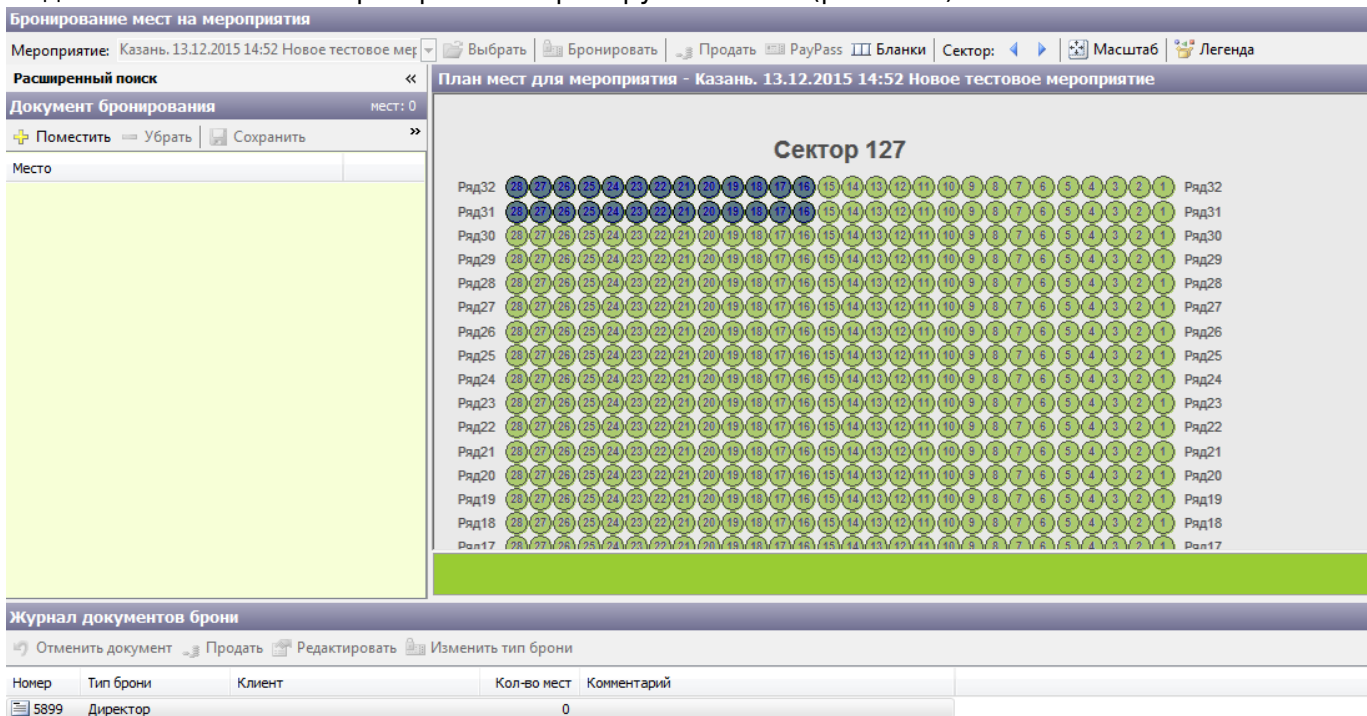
Бронирование мест на мероприятия

Мероприятие: Казань. 13.12.2015 14:52 Новое тестовое мер | Выбрать | Бронировать | Продать | PayPass | Бланки | Сектор: | Масштаб | Легенда

Расширенный поиск «

Документ бронирования мест: 0

Поместить | Убрать | Сохранить »

Место

План мест для мероприятия - Казань. 13.12.2015 14:52 Новое тестовое мероприятие

Сектор 127

| | | | | | | | | | | | | | | | | | | | | | | | | | | | | | |
|---|---|---|---|---|---|---|---|---|---|---|---|---|---|---|---|---|---|---|---|---|---|---|---|---|---|---|---|---|---|
| Ряд32 | 28 | 27 | 26 | 25 | 24 | 23 | 22 | 21 | 20 | 19 | 18 | 17 | 16 | 15 | 14 | 13 | 12 | 11 | 10 | 9 | 8 | 7 | 6 | 5 | 4 | 3 | 2 | 1 | Ряд32 |
| Ряд31 | 28 | 27 | 26 | 25 | 24 | 23 | 22 | 21 | 20 | 19 | 18 | 17 | 16 | 15 | 14 | 13 | 12 | 11 | 10 | 9 | 8 | 7 | 6 | 5 | 4 | 3 | 2 | 1 | Ряд31 |
| Ряд30 | 28 | 27 | 26 | 25 | 24 | 23 | 22 | 21 | 20 | 19 | 18 | 17 | 16 | 15 | 14 | 13 | 12 | 11 | 10 | 9 | 8 | 7 | 6 | 5 | 4 | 3 | 2 | 1 | Ряд30 |
| Ряд29 | 28 | 27 | 26 | 25 | 24 | 23 | 22 | 21 | 20 | 19 | 18 | 17 | 16 | 15 | 14 | 13 | 12 | 11 | 10 | 9 | 8 | 7 | 6 | 5 | 4 | 3 | 2 | 1 | Ряд29 |
| Ряд28 | 28 | 27 | 26 | 25 | 24 | 23 | 22 | 21 | 20 | 19 | 18 | 17 | 16 | 15 | 14 | 13 | 12 | 11 | 10 | 9 | 8 | 7 | 6 | 5 | 4 | 3 | 2 | 1 | Ряд28 |
| Ряд27 | 28 | 27 | 26 | 25 | 24 | 23 | 22 | 21 | 20 | 19 | 18 | 17 | 16 | 15 | 14 | 13 | 12 | 11 | 10 | 9 | 8 | 7 | 6 | 5 | 4 | 3 | 2 | 1 | Ряд27 |
| Ряд26 | 28 | 27 | 26 | 25 | 24 | 23 | 22 | 21 | 20 | 19 | 18 | 17 | 16 | 15 | 14 | 13 | 12 | 11 | 10 | 9 | 8 | 7 | 6 | 5 | 4 | 3 | 2 | 1 | Ряд26 |
| Ряд25 | 28 | 27 | 26 | 25 | 24 | 23 | 22 | 21 | 20 | 19 | 18 | 17 | 16 | 15 | 14 | 13 | 12 | 11 | 10 | 9 | 8 | 7 | 6 | 5 | 4 | 3 | 2 | 1 | Ряд25 |
| Ряд24 | 28 | 27 | 26 | 25 | 24 | 23 | 22 | 21 | 20 | 19 | 18 | 17 | 16 | 15 | 14 | 13 | 12 | 11 | 10 | 9 | 8 | 7 | 6 | 5 | 4 | 3 | 2 | 1 | Ряд24 |
| Ряд23 | 28 | 27 | 26 | 25 | 24 | 23 | 22 | 21 | 20 | 19 | 18 | 17 | 16 | 15 | 14 | 13 | 12 | 11 | 10 | 9 | 8 | 7 | 6 | 5 | 4 | 3 | 2 | 1 | Ряд23 |
| Ряд22 | 28 | 27 | 26 | 25 | 24 | 23 | 22 | 21 | 20 | 19 | 18 | 17 | 16 | 15 | 14 | 13 | 12 | 11 | 10 | 9 | 8 | 7 | 6 | 5 | 4 | 3 | 2 | 1 | Ряд22 |
| Ряд21 | 28 | 27 | 26 | 25 | 24 | 23 | 22 | 21 | 20 | 19 | 18 | 17 | 16 | 15 | 14 | 13 | 12 | 11 | 10 | 9 | 8 | 7 | 6 | 5 | 4 | 3 | 2 | 1 | Ряд21 |
| Ряд20 | 28 | 27 | 26 | 25 | 24 | 23 | 22 | 21 | 20 | 19 | 18 | 17 | 16 | 15 | 14 | 13 | 12 | 11 | 10 | 9 | 8 | 7 | 6 | 5 | 4 | 3 | 2 | 1 | Ряд20 |
| Ряд19 | 28 | 27 | 26 | 25 | 24 | 23 | 22 | 21 | 20 | 19 | 18 | 17 | 16 | 15 | 14 | 13 | 12 | 11 | 10 | 9 | 8 | 7 | 6 | 5 | 4 | 3 | 2 | 1 | Ряд19 |
| Ряд18 | 28 | 27 | 26 | 25 | 24 | 23 | 22 | 21 | 20 | 19 | 18 | 17 | 16 | 15 | 14 | 13 | 12 | 11 | 10 | 9 | 8 | 7 | 6 | 5 | 4 | 3 | 2 | 1 | Ряд18 |
| Ряд17 | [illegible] | | | | | | | | | | | | | | | | | | | | | | | | | | | | Ряд17 |

Журнал документов брони

Отменить документ | Продать | Редактировать | Изменить тип брони

| Номер | Тип брони | Клиент | Кол-во мест | Комментарий |
|---|---|---|---|---|
| 5899 | Директор | | 0 | |